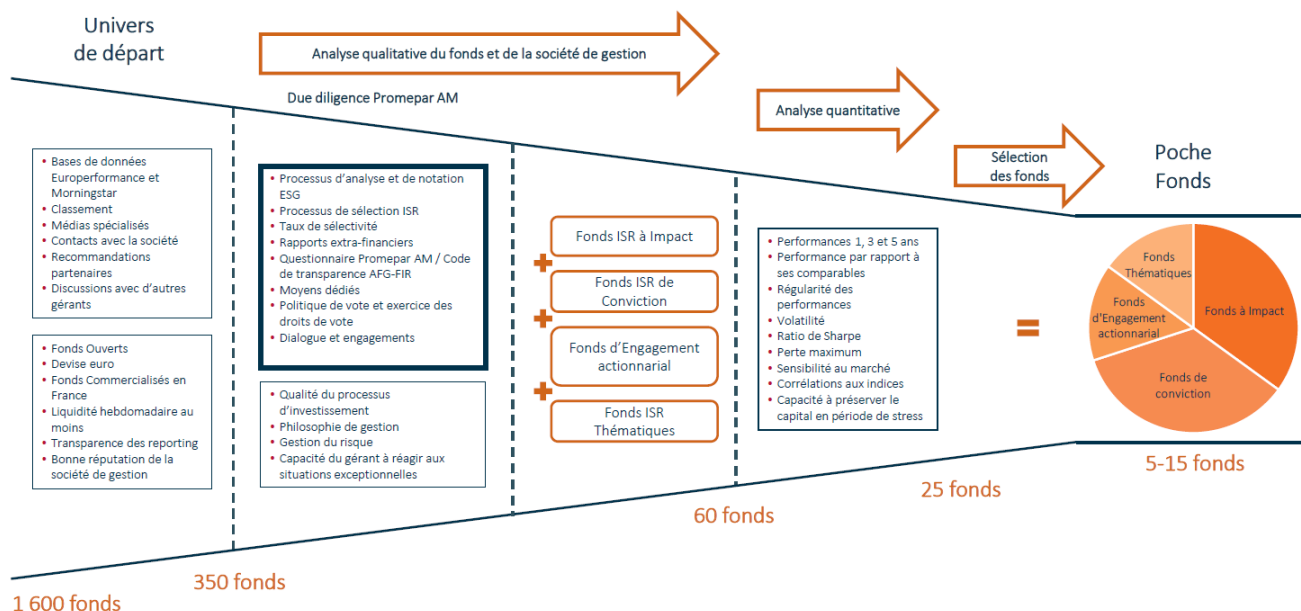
Univers de départ

Analyse qualitative du fonds et de la société de gestion

Due diligence Promepar AM

Analyse quantitative

Sélection des fonds

Poche Fonds

• Bases de données Europerformance et Morningstar
• Classement
• Médias spécialisés
• Contacts avec la société
• Recommandations partenaires
• Discussions avec d'autres gérants

• Fonds Ouverts
• Devise euro
• Fonds Commercialisés en France
• Liquidité hebdomadaire au moins
• Transparence des reporting
• Bonne réputation de la société de gestion

• Processus d'analyse et de notation ESG
• Processus de sélection ISR
• Taux de sélectivité
• Rapports extra-financiers
• Questionnaire Promepar AM / Code de transparence AFG-FIR
• Moyens dédiés
• Politique de vote et exercice des droits de vote
• Dialogue et engagements

• Qualité du processus d'investissement
• Philosophie de gestion
• Gestion du risque
• Capacité du gérant à réagir aux situations exceptionnelles

Fonds ISR à Impact
+
Fonds ISR de Conviction
+
Fonds d'Engagement actionnarial
+
Fonds ISR Thématiques

• Performances 1, 3 et 5 ans
• Performance par rapport à ses comparables
• Régularité des performances
• Volatilité
• Ratio de Sharpe
• Perte maximum
• Sensibilité au marché
• Corrélations aux indices
• Capacité à préserver le capital en période de stress

=

Fonds Thématiques
Fonds d'Engagement actionnarial
Fonds à Impact
Fonds de conviction

5-15 fonds

25 fonds

60 fonds

350 fonds

1 600 fonds